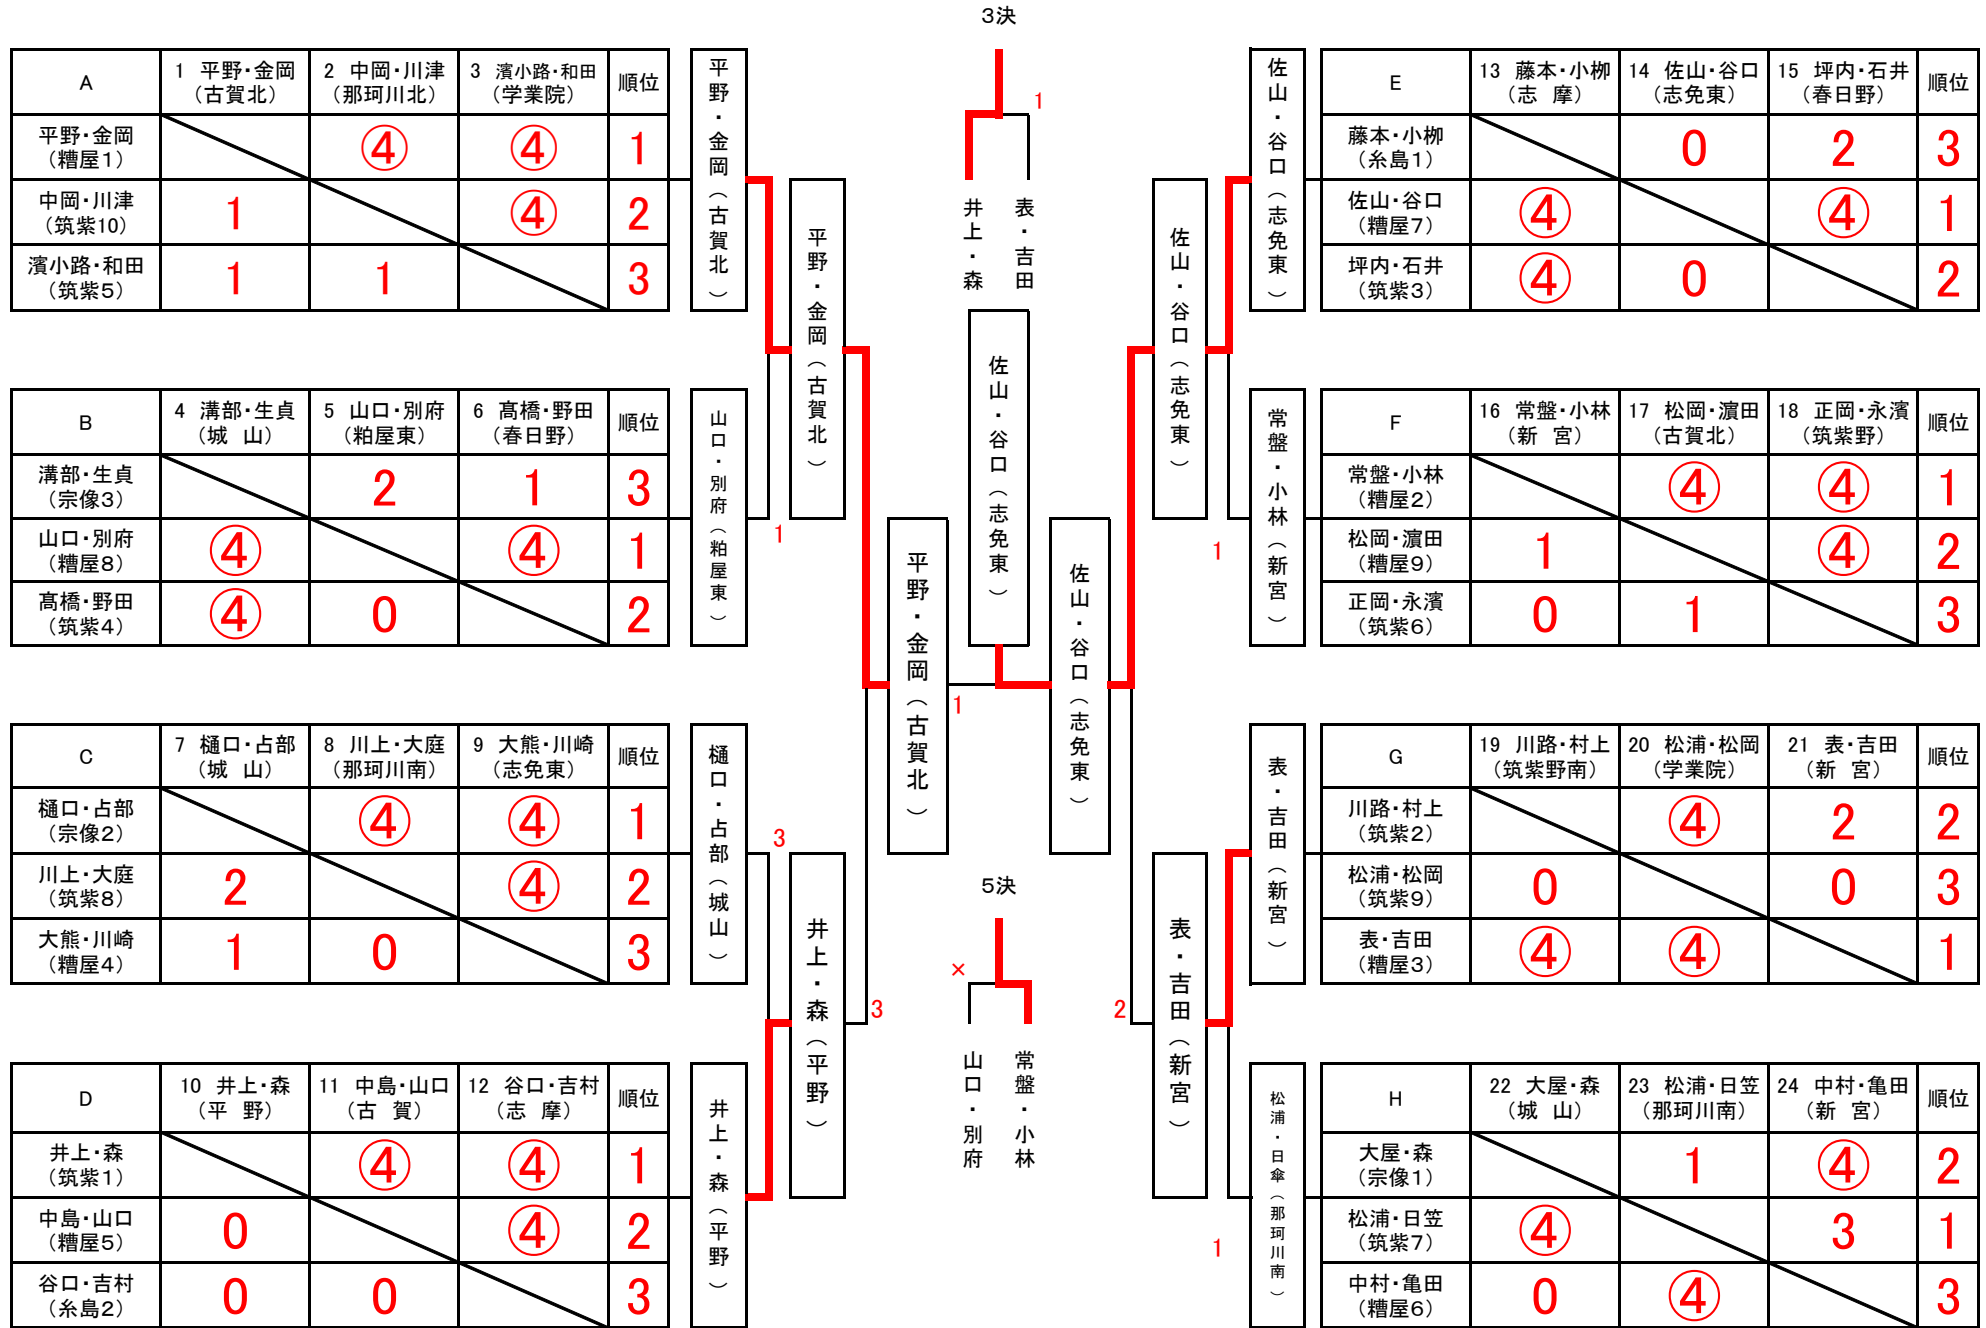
3決

| A | 1 平野・金岡（古賀北） | 2 中岡・川津（那珂川北） | 3 濱小路・和田（学業院） | 順位 |
|---|---|---|---|---|
| 平野・金岡（糟屋1） | | ④ | ④ | 1 |
| 中岡・川津（筑紫10） | 1 | | ④ | 2 |
| 濱小路・和田（筑紫5） | 1 | 1 | | 3 |

| B | 4 溝部・生貞（城　山） | 5 山口・別府（粕屋東） | 6 髙橋・野田（春日野） | 順位 |
|---|---|---|---|---|
| 溝部・生貞（宗像3） | | 2 | 1 | 3 |
| 山口・別府（糟屋8） | ④ | | ④ | 1 |
| 髙橋・野田（筑紫4） | ④ | 0 | | 2 |

| C | 7 樋口・占部（城　山） | 8 川上・大庭（那珂川南） | 9 大熊・川崎（志免東） | 順位 |
|---|---|---|---|---|
| 樋口・占部（宗像2） | | ④ | ④ | 1 |
| 川上・大庭（筑紫8） | 2 | | ④ | 2 |
| 大熊・川崎（糟屋4） | 1 | 0 | | 3 |

| D | 10 井上・森（平　野） | 11 中島・山口（古　賀） | 12 谷口・吉村（志　摩） | 順位 |
|---|---|---|---|---|
| 井上・森（筑紫1） | | ④ | ④ | 1 |
| 中島・山口（糟屋5） | 0 | | ④ | 2 |
| 谷口・吉村（糸島2） | 0 | 0 | | 3 |

| E | 13 藤本・小柳（志　摩） | 14 佐山・谷口（志免東） | 15 坪内・石井（春日野） | 順位 |
|---|---|---|---|---|
| 藤本・小柳（糸島1） | | 0 | 2 | 3 |
| 佐山・谷口（糟屋7） | ④ | | ④ | 1 |
| 坪内・石井（筑紫3） | ④ | 0 | | 2 |

| F | 16 常盤・小林（新　宮） | 17 松岡・濵田（古賀北） | 18 正岡・永濱（筑紫野） | 順位 |
|---|---|---|---|---|
| 常盤・小林（糟屋2） | | ④ | ④ | 1 |
| 松岡・濵田（糟屋9） | 1 | | ④ | 2 |
| 正岡・永濱（筑紫6） | 0 | 1 | | 3 |

| G | 19 川路・村上（筑紫野南） | 20 松浦・松岡（学業院） | 21 表・吉田（新　宮） | 順位 |
|---|---|---|---|---|
| 川路・村上（筑紫2） | | ④ | 2 | 2 |
| 松浦・松岡（筑紫9） | 0 | | 0 | 3 |
| 表・吉田（糟屋3） | ④ | ④ | | 1 |

| H | 22 大屋・森（城　山） | 23 松浦・日笠（那珂川南） | 24 中村・亀田（新　宮） | 順位 |
|---|---|---|---|---|
| 大屋・森（宗像1） | | 1 | ④ | 2 |
| 松浦・日笠（筑紫7） | ④ | | 3 | 1 |
| 中村・亀田（糟屋6） | 0 | ④ | | 3 |

平野・金岡（古賀北）
山口・別府（粕屋東）
1
平野・金岡（古賀北）
樋口・占部（城山）
3
井上・森（平野）
井上・森（平野）
3
平野・金岡（古賀北）
1
1
井上・森
表・吉田
佐山・谷口（志免東）
佐山・谷口（志免東）
佐山・谷口（志免東）
佐山・谷口（志免東）
常盤・小林（新宮）
1
表・吉田（新宮）
表・吉田（新宮）
2
松浦・日傘（那珂川南）
1

5決
×
山口・別府
常盤・小林